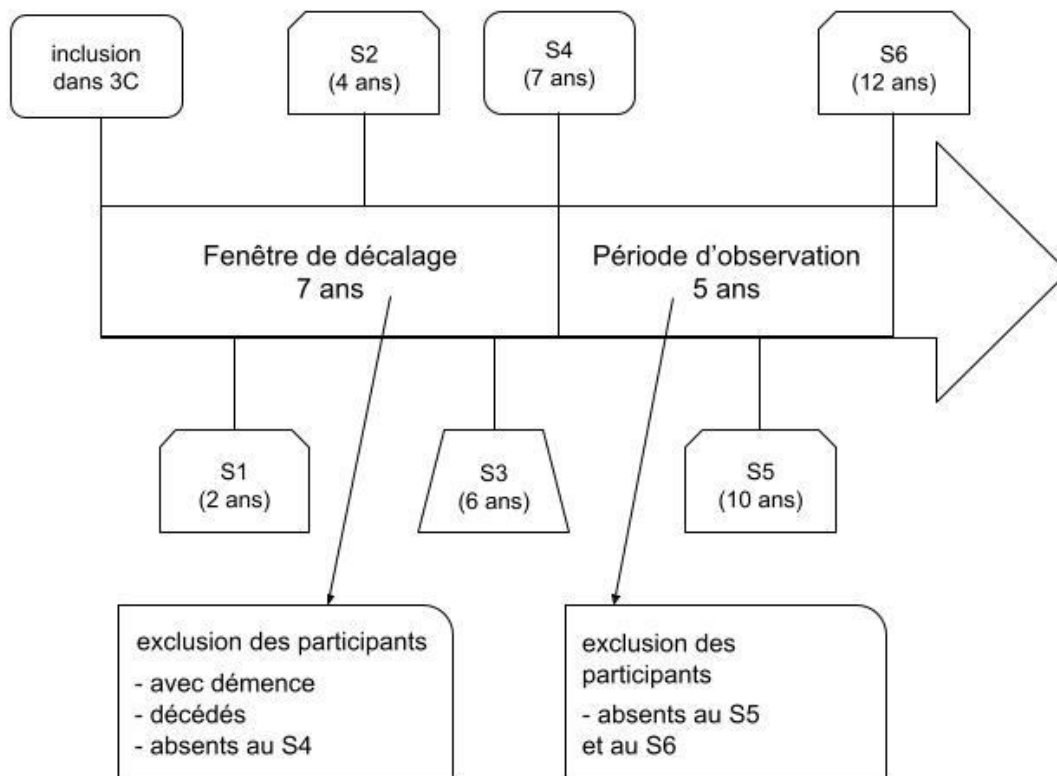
inclusion dans 3C

S2
(4 ans)

S4
(7 ans)

S6
(12 ans)

Fenêtre de décalage
7 ans

Période d’observation
5 ans

S1
(2 ans)

S3
(6 ans)

S5
(10 ans)

exclusion des participants
- avec démence
- décédés
- absents au S4

exclusion des participants
- absents au S5 et au S6